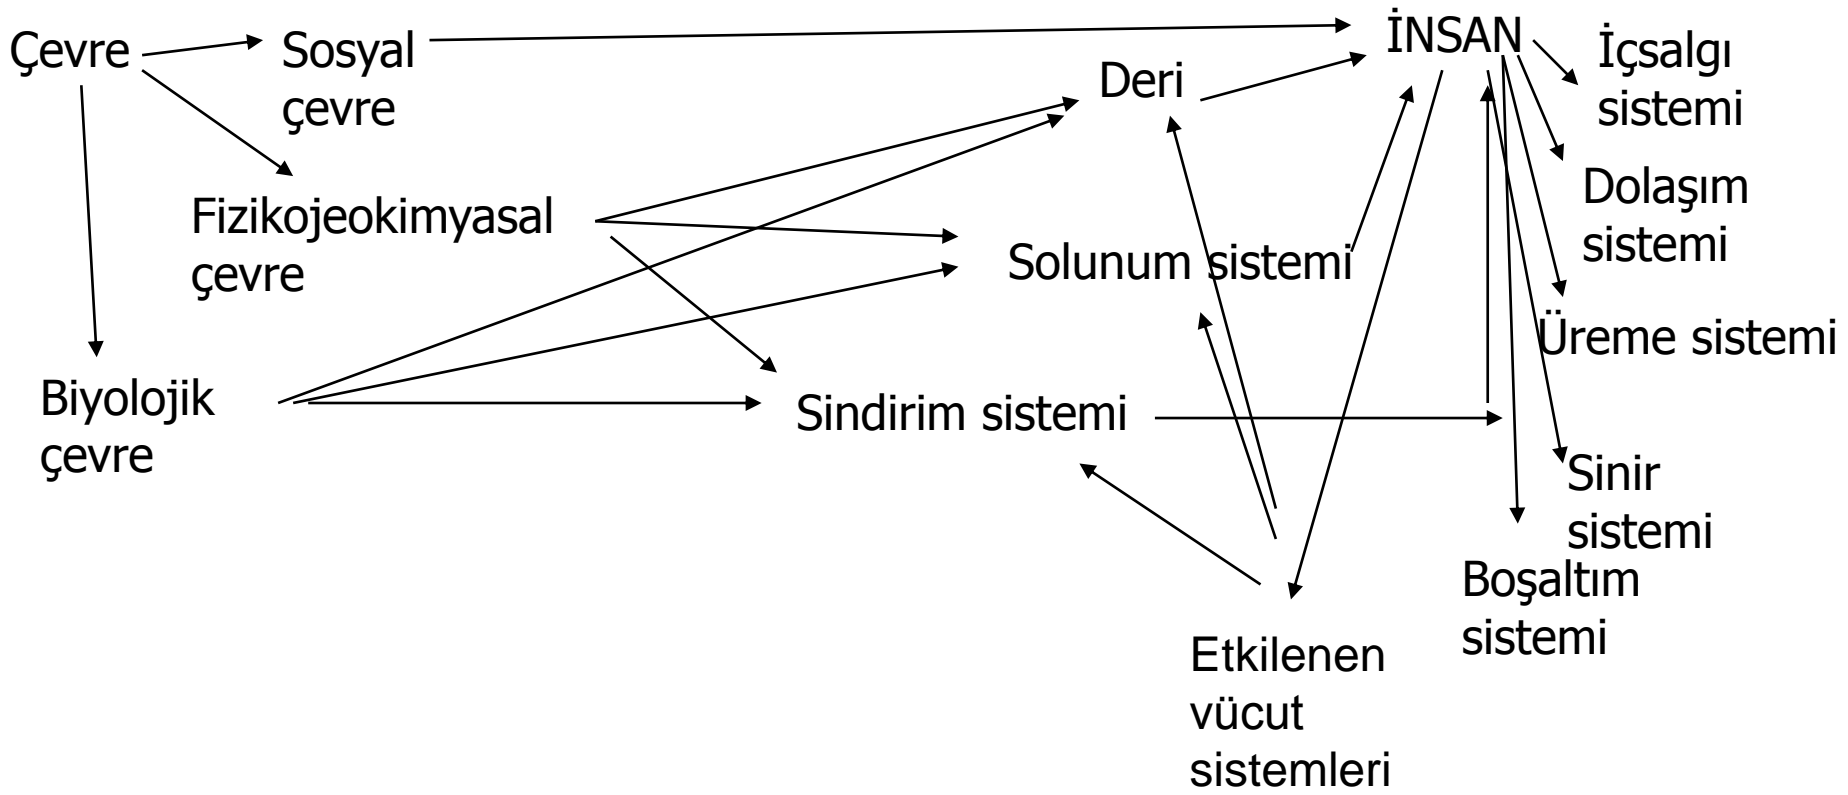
Çevre

Sosyal çevre

İNSAN

İçsalgı sistemi

Deri

Dolaşım sistemi

Fizikojeokimyasal çevre

Solunum sistemi

Üreme sistemi

Biyolojik çevre

Sindirim sistemi

Sinir sistemi

Boşaltım sistemi

Etkilenen vücut sistemleri